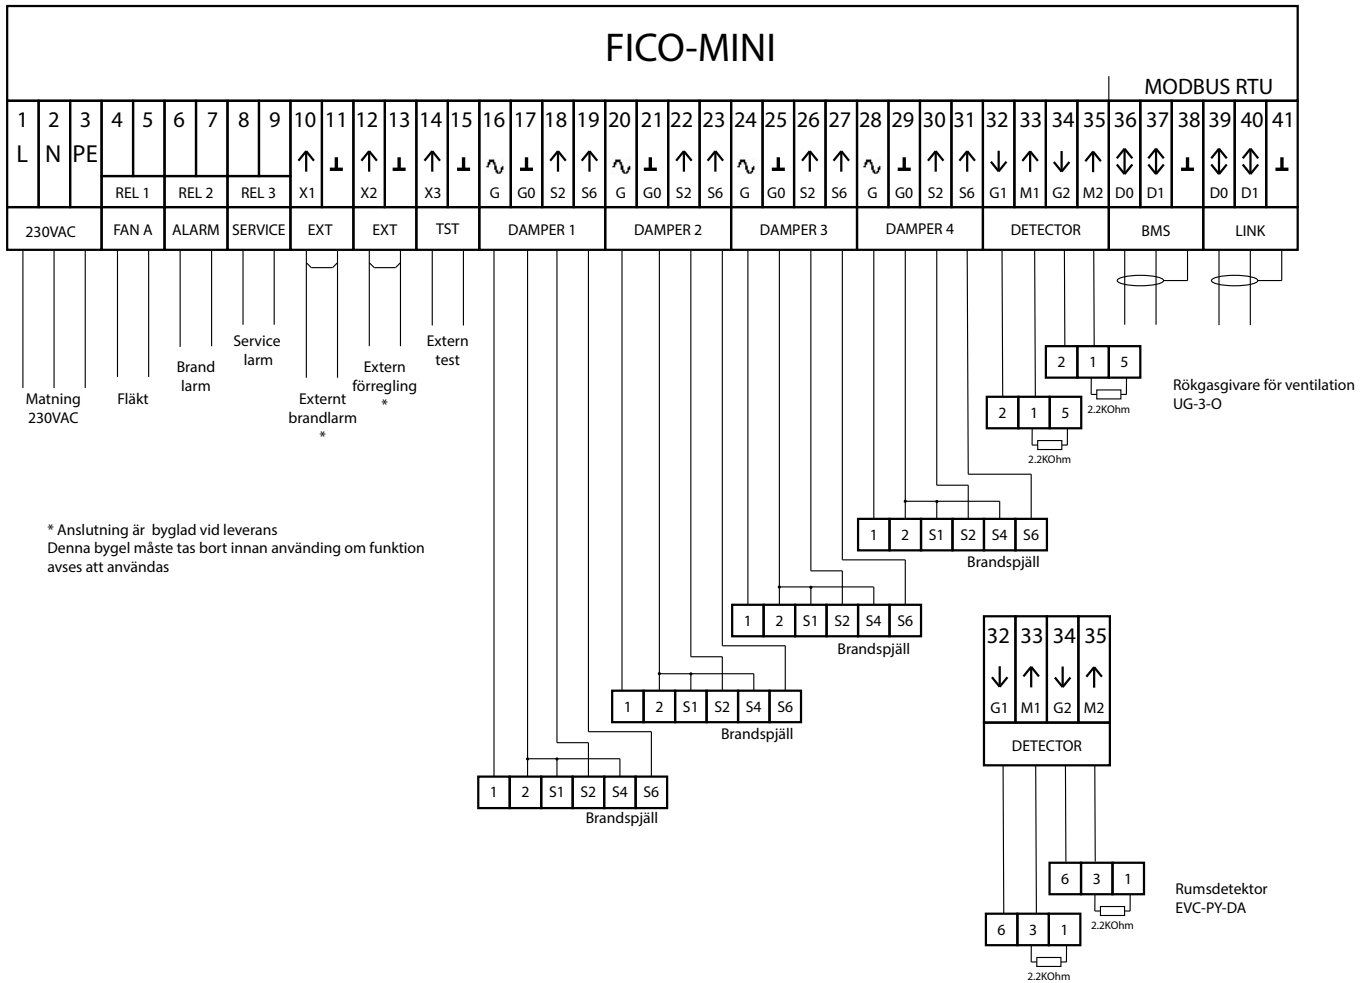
FICO-MINI

MODBUS RTU

| 1 | 2 | 3 | 4 | 5 | 6 | 7 | 8 | 9 | 10 | 11 | 12 | 13 | 14 | 15 | 16 | 17 | 18 | 19 | 20 | 21 | 22 | 23 | 24 | 25 | 26 | 27 | 28 | 29 | 30 | 31 | 32 | 33 | 34 | 35 | 36 | 37 | 38 | 39 | 40 | 41 |
|---|---|---|---|---|---|---|---|---|---|---|---|---|---|---|---|---|---|---|---|---|---|---|---|---|---|---|---|---|---|---|---|---|---|---|---|---|---|---|---|---|
| L | N | PE | REL 1 | | REL 2 | | REL 3 | | X1 | | X2 | | X3 | | G | G0 | S2 | S6 | G | G0 | S2 | S6 | G | G0 | S2 | S6 | G | G0 | S2 | S6 | G1 | M1 | G2 | M2 | D0 | D1 | | D0 | D1 | |
| 230VAC | | | FAN A | | ALARM | | SERVICE | | EXT | | EXT | | TST | | DAMPER 1 | | | | DAMPER 2 | | | | DAMPER 3 | | | | DAMPER 4 | | | | DETECTOR | | | | BMS | | | LINK | | |

Matning 230VAC

Fläkt

Brand larm

Service larm

Externt brandlarm *

Extern förregling *

Extern test

2 1 5
2.2KOhm

Rökgasgivare för ventilation UG-3-O

2 1 5
2.2KOhm

* Anslutning är byglad vid leverans
Denna bygel måste tas bort innan använding om funktion avses att användas

1 2 S1 S2 S4 S6
Brandspjäll

1 2 S1 S2 S4 S6
Brandspjäll

1 2 S1 S2 S4 S6
Brandspjäll

1 2 S1 S2 S4 S6
Brandspjäll

| 32 | 33 | 34 | 35 |
|---|---|---|---|
| G1 | M1 | G2 | M2 |
| DETECTOR | | | |

6 3 1
2.2KOhm

Rumsdetektor EVC-PY-DA

6 3 1
2.2KOhm